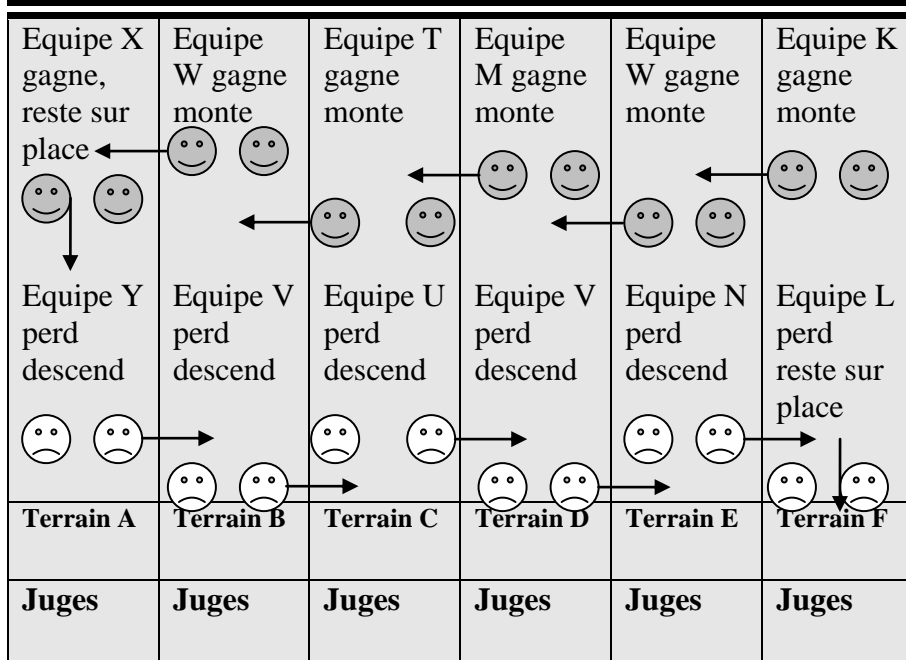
| Equipe X gagne, reste sur place | Equipe W gagne monte | Equipe T gagne monte | Equipe M gagne monte | Equipe W gagne monte | Equipe K gagne monte |
|---|---|---|---|---|---|
| Equipe Y perd descend | Equipe V perd descend | Equipe U perd descend | Equipe V perd descend | Equipe N perd descend | Equipe L perd reste sur place |
| **Terrain A** | **Terrain B** | **Terrain C** | **Terrain D** | **Terrain E** | **Terrain F** |
| **Juges** | **Juges** | **Juges** | **Juges** | **Juges** | **Juges** |